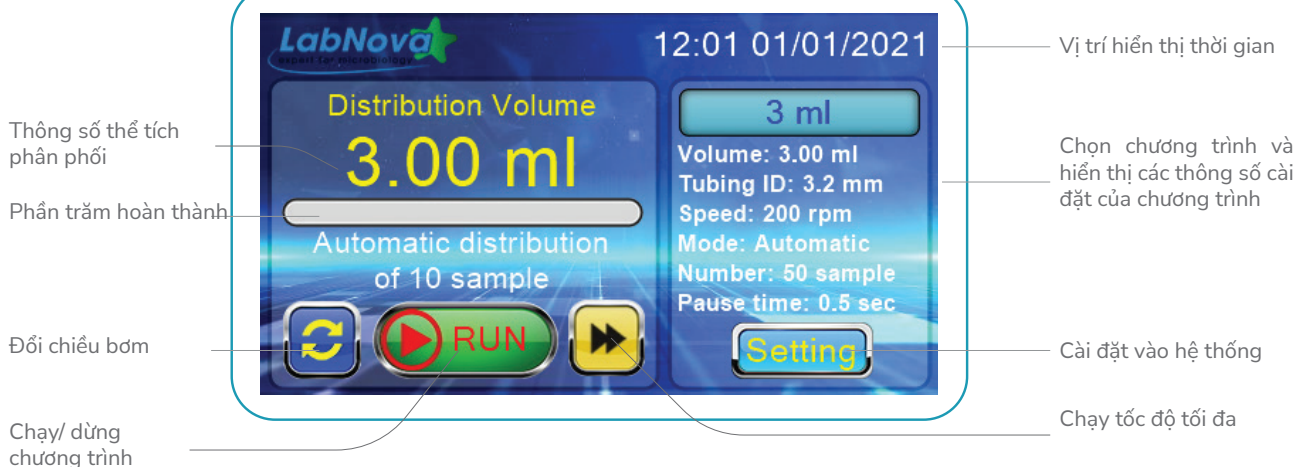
LabNova
expert for microbiology

12:01 01/01/2021

Vị trí hiển thị thời gian

Thông số thể tích phân phối

Distribution Volume

3.00 ml

Phần trăm hoàn thành

Automatic distribution of 10 sample

3 ml

Volume: 3.00 ml
Tubing ID: 3.2 mm
Speed: 200 rpm
Mode: Automatic
Number: 50 sample
Pause time: 0.5 sec

Chọn chương trình và hiển thị các thông số cài đặt của chương trình

Đổi chiều bơm

RUN

Setting

Cài đặt vào hệ thống

Chạy/ dừng chương trình

Chạy tốc độ tối đa